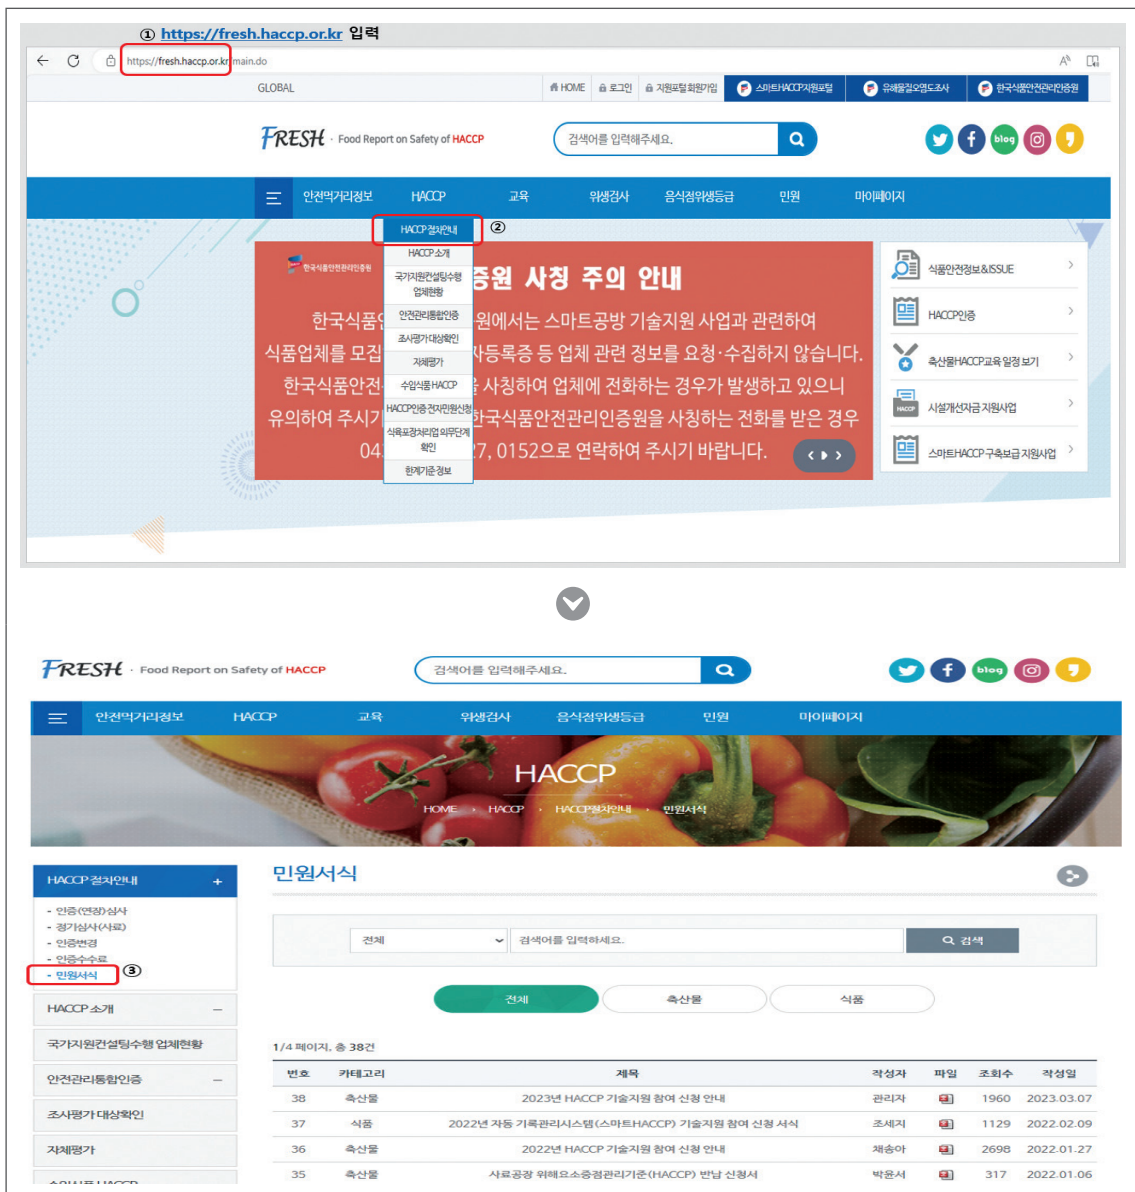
① https://fresh.haccp.or.kr 입력

https://fresh.haccp.or.kr/main.do

GLOBAL HOME 로그인 지원포털 회원가입 스마트HACCP지원포털 유해물질모염도조사 한국식품안전관리인증원

FRESH · Food Report on Safety of HACCP

검색어를 입력해주세요.

blog

안전먹거리정보 HACCP 교육 위생검사 음식점위생등급 민원 마이페이지

HACCP 절차안내 ②
HACCP 소개
국가지원컨설팅수행 업체현황
안전관리통합인증
조사평가 대상확인
자체평가
수입식품 HACCP
HACCP인증 전자민원신청
식육포장처리업 의무단계 확인
한계기준정보

한국식품안전관리인증원
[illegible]증원 사칭 주의 안내
한국식품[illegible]원에서는 스마트공방 기술지원 사업과 관련하여
식품업체를 모집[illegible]자등록증 등 업체 관련 정보를 요청·수집하지 않습니다.
한국식품안전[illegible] 사칭하여 업체에 전화하는 경우가 발생하고 있으니
유의하여 주시기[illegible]한국식품안전관리인증원을 사칭하는 전화를 받은 경우
04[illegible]7, 0152으로 연락하여 주시기 바랍니다.

식품안전정보&ISSUE
HACCP인증
축산물HACCP교육 일정 보기
시설개선자금 지원사업
스마트HACCP 구축보급 지원사업

FRESH · Food Report on Safety of HACCP

검색어를 입력해주세요.

blog

안전먹거리정보 HACCP 교육 위생검사 음식점위생등급 민원 마이페이지

HACCP
HOME › HACCP › HACCP절차안내 › 민원서식

HACCP 절차안내 +
- 인증(연장)심사
- 정기심사(사료)
- 인증변경
- 인증수수료
- 민원서식 ③
HACCP 소개 –
국가지원컨설팅수행 업체현황
안전관리통합인증 –
조사평가 대상확인
자체평가
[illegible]

민원서식

전체
검색어를 입력하세요.
검색

전체 축산물 식품

1/4 페이지, 총 38건

| 번호 | 카테고리 | 제목 | 작성자 | 파일 | 조회수 | 작성일 |
|---|---|---|---|---|---|---|
| 38 | 축산물 | 2023년 HACCP 기술지원 참여 신청 안내 | 관리자 | | 1960 | 2023.03.07 |
| 37 | 식품 | 2022년 자동 기록관리시스템(스마트HACCP) 기술지원 참여 신청 서식 | 조세지 | | 1129 | 2022.02.09 |
| 36 | 축산물 | 2022년 HACCP 기술지원 참여 신청 안내 | 채송아 | | 2698 | 2022.01.27 |
| 35 | 축산물 | 사료공장 위해요소중점관리기준(HACCP) 반납 신청서 | 박윤서 | | 317 | 2022.01.06 |